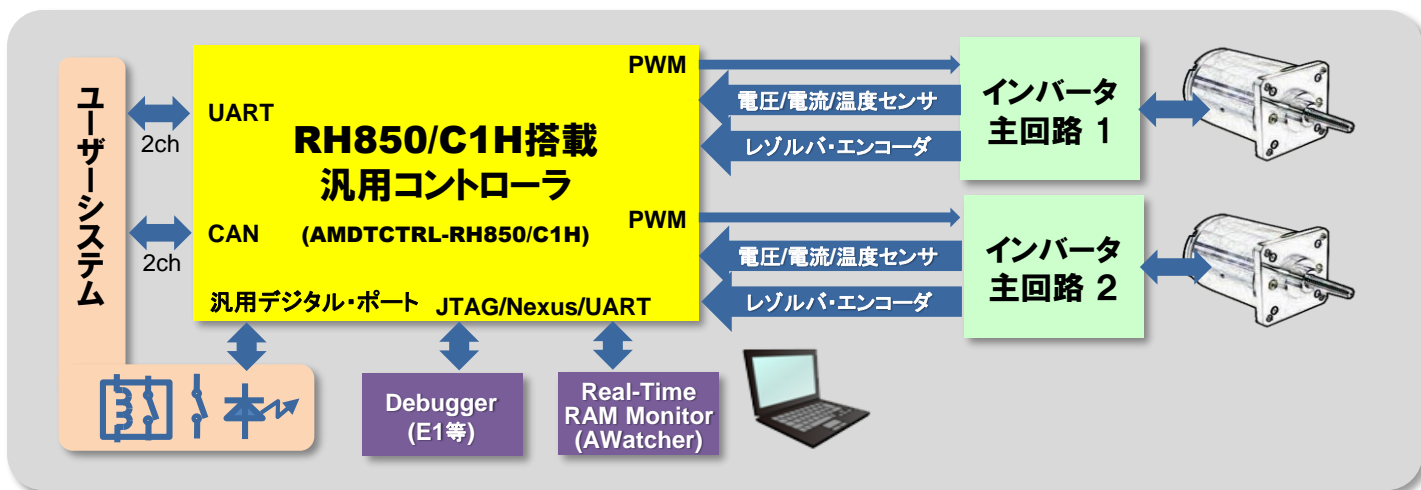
ユーザーシステム

UART
2ch

CAN
2ch

RH850/C1H搭載
汎用コントローラ
(AMDTCTRL-RH850/C1H)

PWM
PWM

汎用デジタル・ポート
JTAG/Nexus/UART

電圧/電流/温度センサ
レゾルバ・エンコーダ

インバータ
主回路 1

電圧/電流/温度センサ
レゾルバ・エンコーダ

インバータ
主回路 2

Debugger
(E1等)

Real-Time
RAM Monitor
(AWatcher)